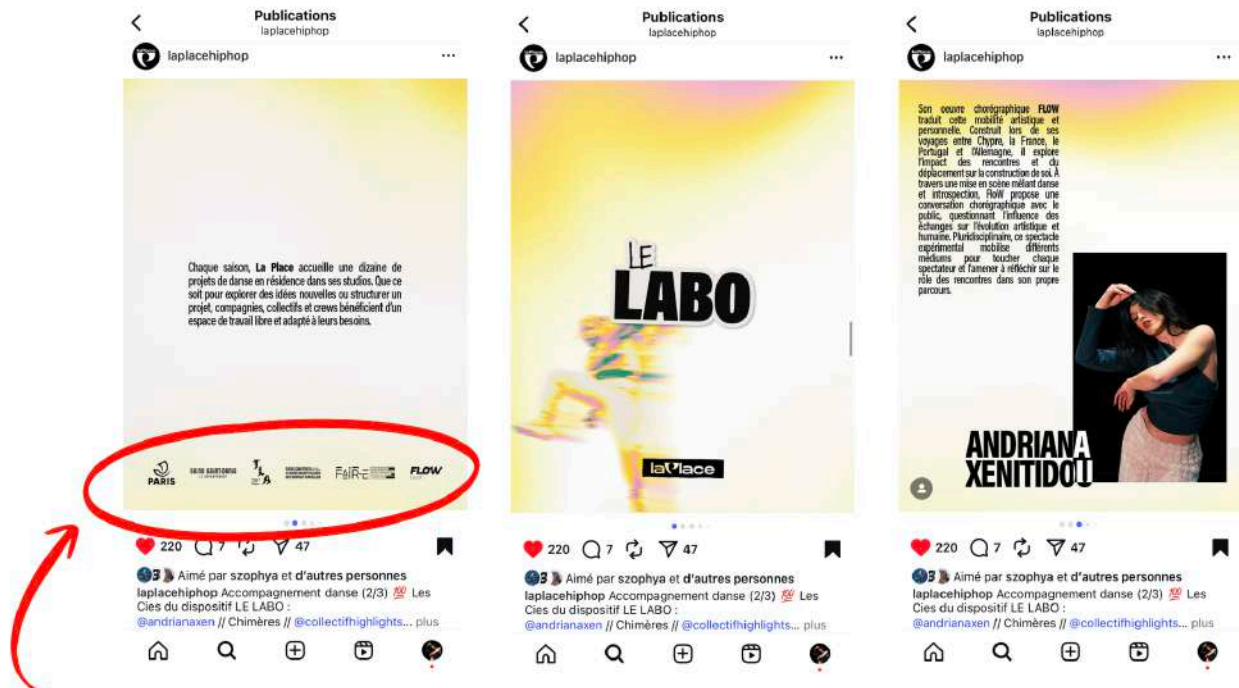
Publications
laplacehiphop

laplacehiphop

Chaque saison, **La Place** accueille une dizaine de projets de danse en résidence dans ses studios. Que ce soit pour explorer des idées nouvelles ou structurer un projet, compagnies, collectifs et crews bénéficient d'un espace de travail libre et adapté à leurs besoins.

PARIS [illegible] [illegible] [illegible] FAIRE FLOW

220 7 47

Aimé par szophya et d'autres personnes
laplacehiphop Accompagnement danse (2/3) 💯 Les Cies du dispositif LE LABO :
@andrianaxen // Chimères // @collectifhighlights... plus

Publications
laplacehiphop

laplacehiphop

LE LABO

laPlace

220 7 47

Aimé par szophya et d'autres personnes
laplacehiphop Accompagnement danse (2/3) 💯 Les Cies du dispositif LE LABO :
@andrianaxen // Chimères // @collectifhighlights... plus

Publications
laplacehiphop

laplacehiphop

Son oeuvre chorégraphique **FLOW** traduit cette mobilité artistique et personnelle. Construit lors de ses voyages entre Chypre, la France, le Portugal et l'Allemagne, il explore l'impact des rencontres et du déplacement sur la construction de soi. À travers une mise en scène mêlant danse et introspection, FloW propose une conversation chorégraphique avec le public, questionnant l'influence des échanges sur l'évolution artistique et humaine. Pluridisciplinaire, ce spectacle expérimental mobilise différents médiums pour toucher chaque spectateur et l'amener à réfléchir sur le rôle des rencontres dans son propre parcours.

ANDRIANA XENITIDOU

220 7 47

Aimé par szophya et d'autres personnes
laplacehiphop Accompagnement danse (2/3) 💯 Les Cies du dispositif LE LABO :
@andrianaxen // Chimères // @collectifhighlights... plus